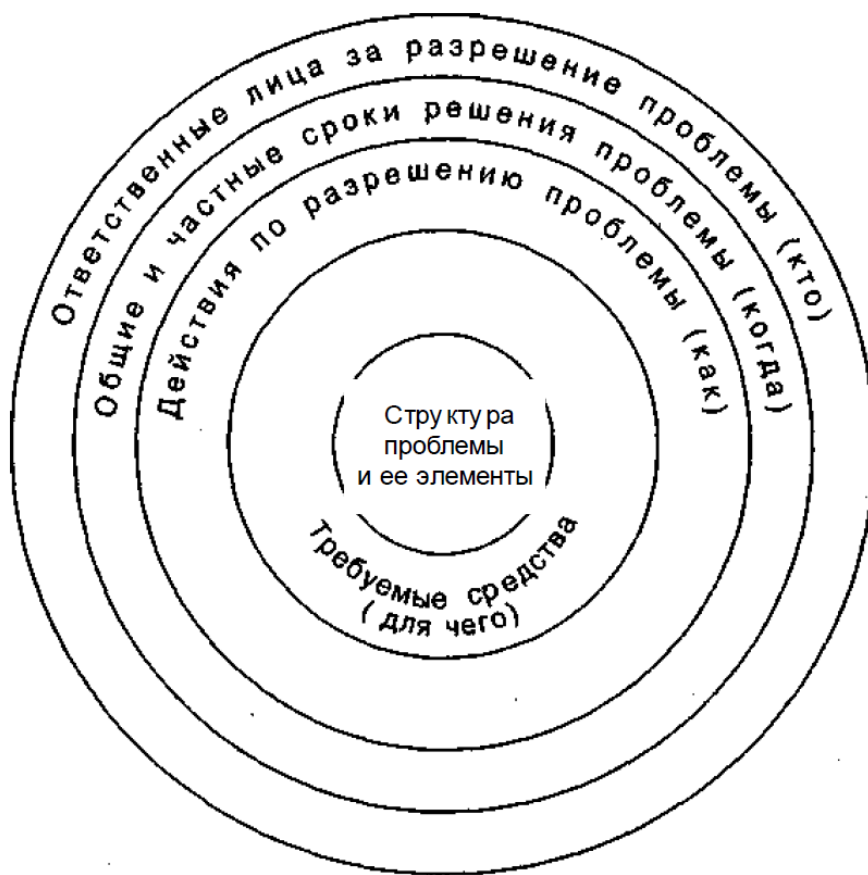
Ответственные лица за разрешение проблемы (кто)

Общие и частные сроки решения проблемы (когда)

Действия по разрешению проблемы (как)

Структура проблемы и ее элементы

Требуемые средства ( для чего)